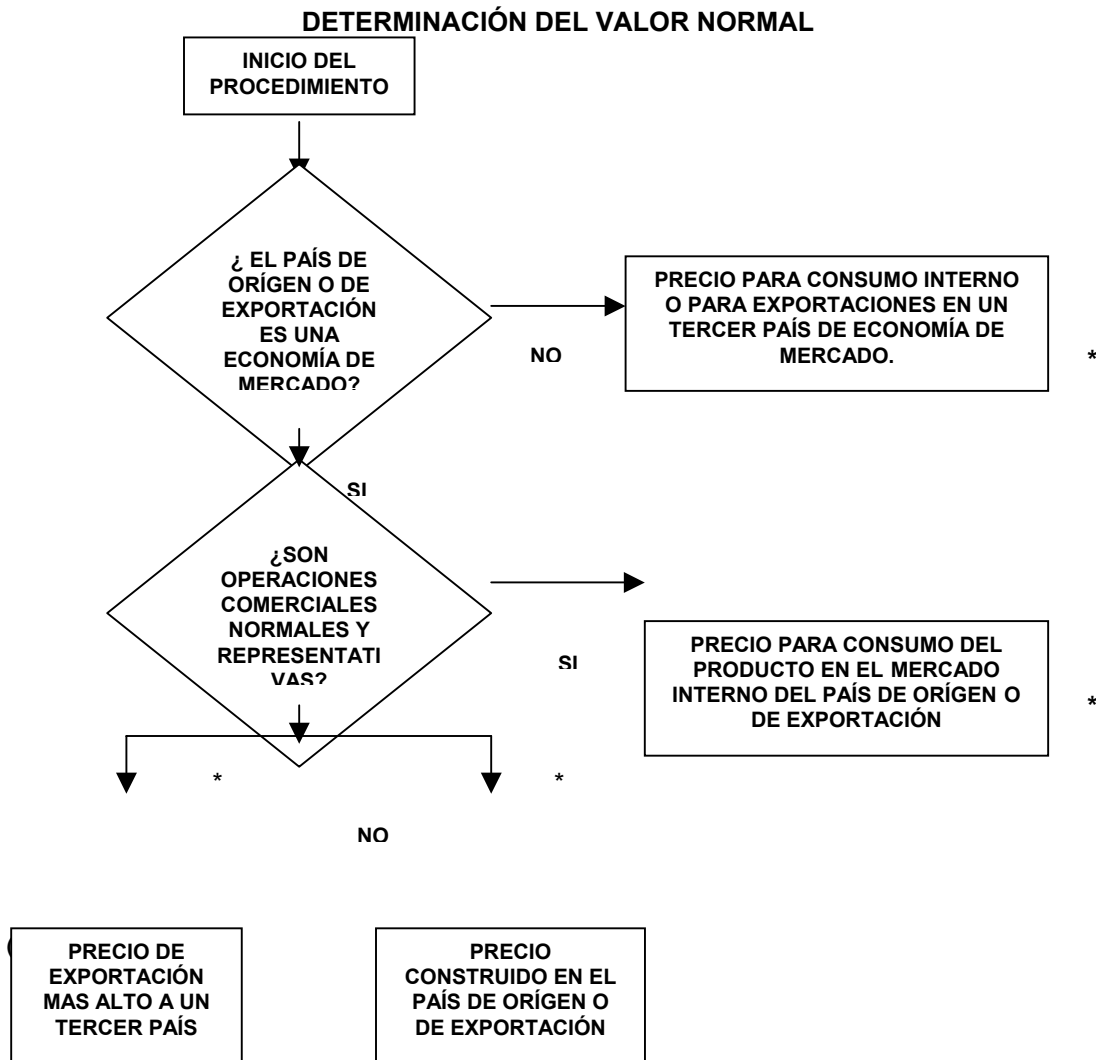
DETERMINACIÓN DEL VALOR NORMAL

INICIO DEL PROCEDIMIENTO

¿ EL PAÍS DE ORÍGEN O DE EXPORTACIÓN ES UNA ECONOMÍA DE MERCADO?

NO

PRECIO PARA CONSUMO INTERNO O PARA EXPORTACIONES EN UN TERCER PAÍS DE ECONOMÍA DE MERCADO.

*

SI

¿SON OPERACIONES COMERCIALES NORMALES Y REPRESENTATI VAS?

SI

PRECIO PARA CONSUMO DEL PRODUCTO EN EL MERCADO INTERNO DEL PAÍS DE ORÍGEN O DE EXPORTACIÓN

*

*

*

NO

PRECIO DE EXPORTACIÓN MAS ALTO A UN TERCER PAÍS

PRECIO CONSTRUIDO EN EL PAÍS DE ORÍGEN O DE EXPORTACIÓN